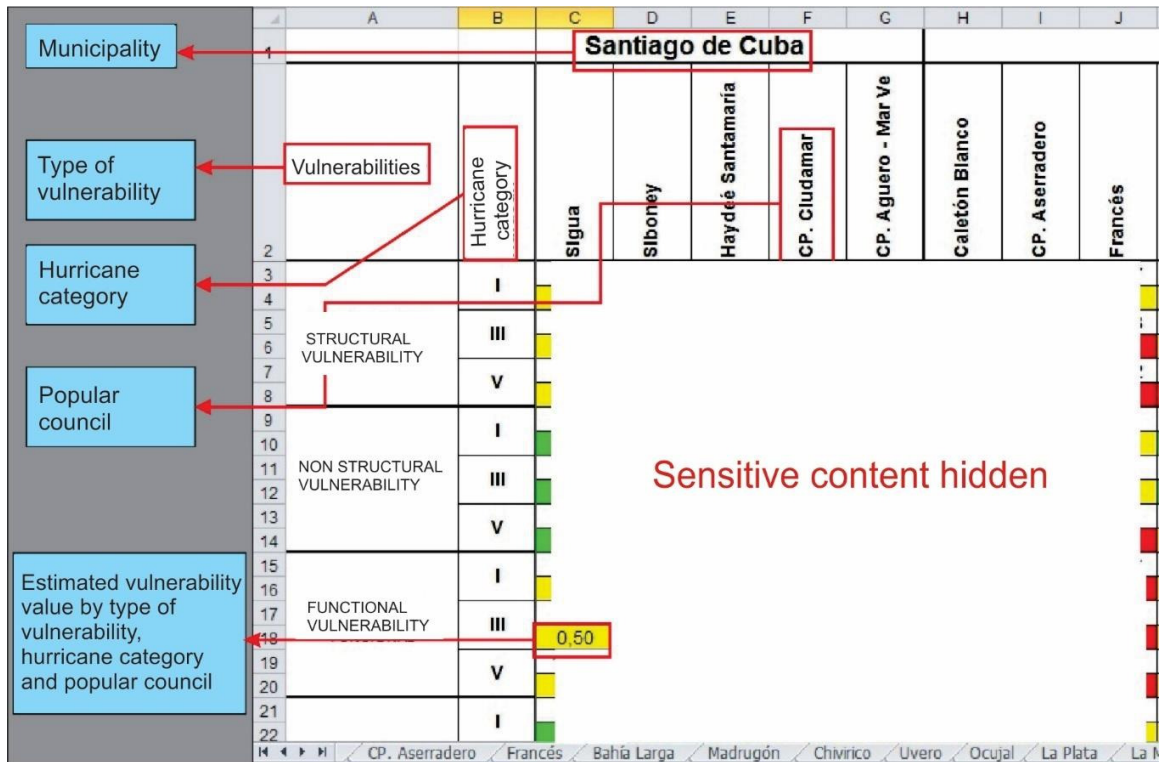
Municipality

Type of vulnerability

Hurricane category

Popular council

Estimated vulnerability value by type of vulnerability, hurricane category and popular council

| | A | B | C | D | E | F | G | H | I | J |
|---|---|---|---|---|---|---|---|---|---|---|
| 1 | | | Santiago de Cuba | | | | | | | |
| 2 | Vulnerabilities | Hurricane category | SIgua | SIboney | Haydeé Santamaría | CP. Cludamar | CP. Aguero - Mar Ve | Caletón Blanco | CP. Aserradero | Francés |
| 3-4 | STRUCTURAL VULNERABILITY | I | | | | | | | | |
| 5-6 | | III | | | | | | | | |
| 7-8 | | V | | | | | | | | |
| 9-10 | NON STRUCTURAL VULNERABILITY | I | | | | | | | | |
| 11-12 | | III | | | | | | | | |
| 13-14 | | V | | | | | | | | |
| 15-16 | FUNCTIONAL VULNERABILITY | I | | | | | | | | |
| 17-18 | | III | 0,50 | | | | | | | |
| 19-20 | | V | | | | | | | | |
| 21-22 | | I | | | | | | | | |

Sensitive content hidden

CP. Aserradero / Francés / Bahía Larga / Madrugón / Chivirico / Uvero / Ocujal / La Plata / La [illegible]